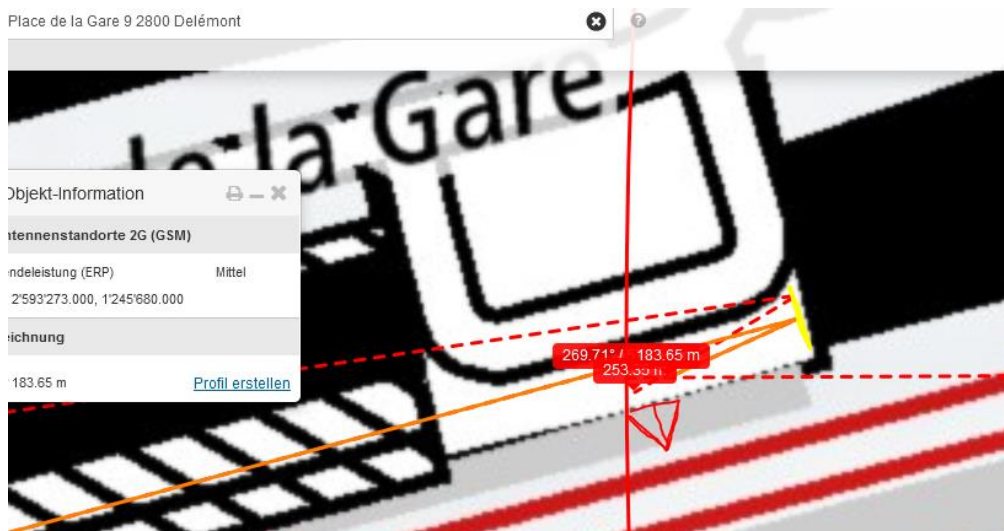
Place de la Gare 9 2800 Delémont

de la Gare

)bjekt-Information

ıtennenstandorte 2G (GSM)

ndeleistung (ERP)

Mittel

2'593'273.000, 1'245'680.000

ichnung

183.65 m

Profil erstellen

269.71° / 183.65 m

253.35 m